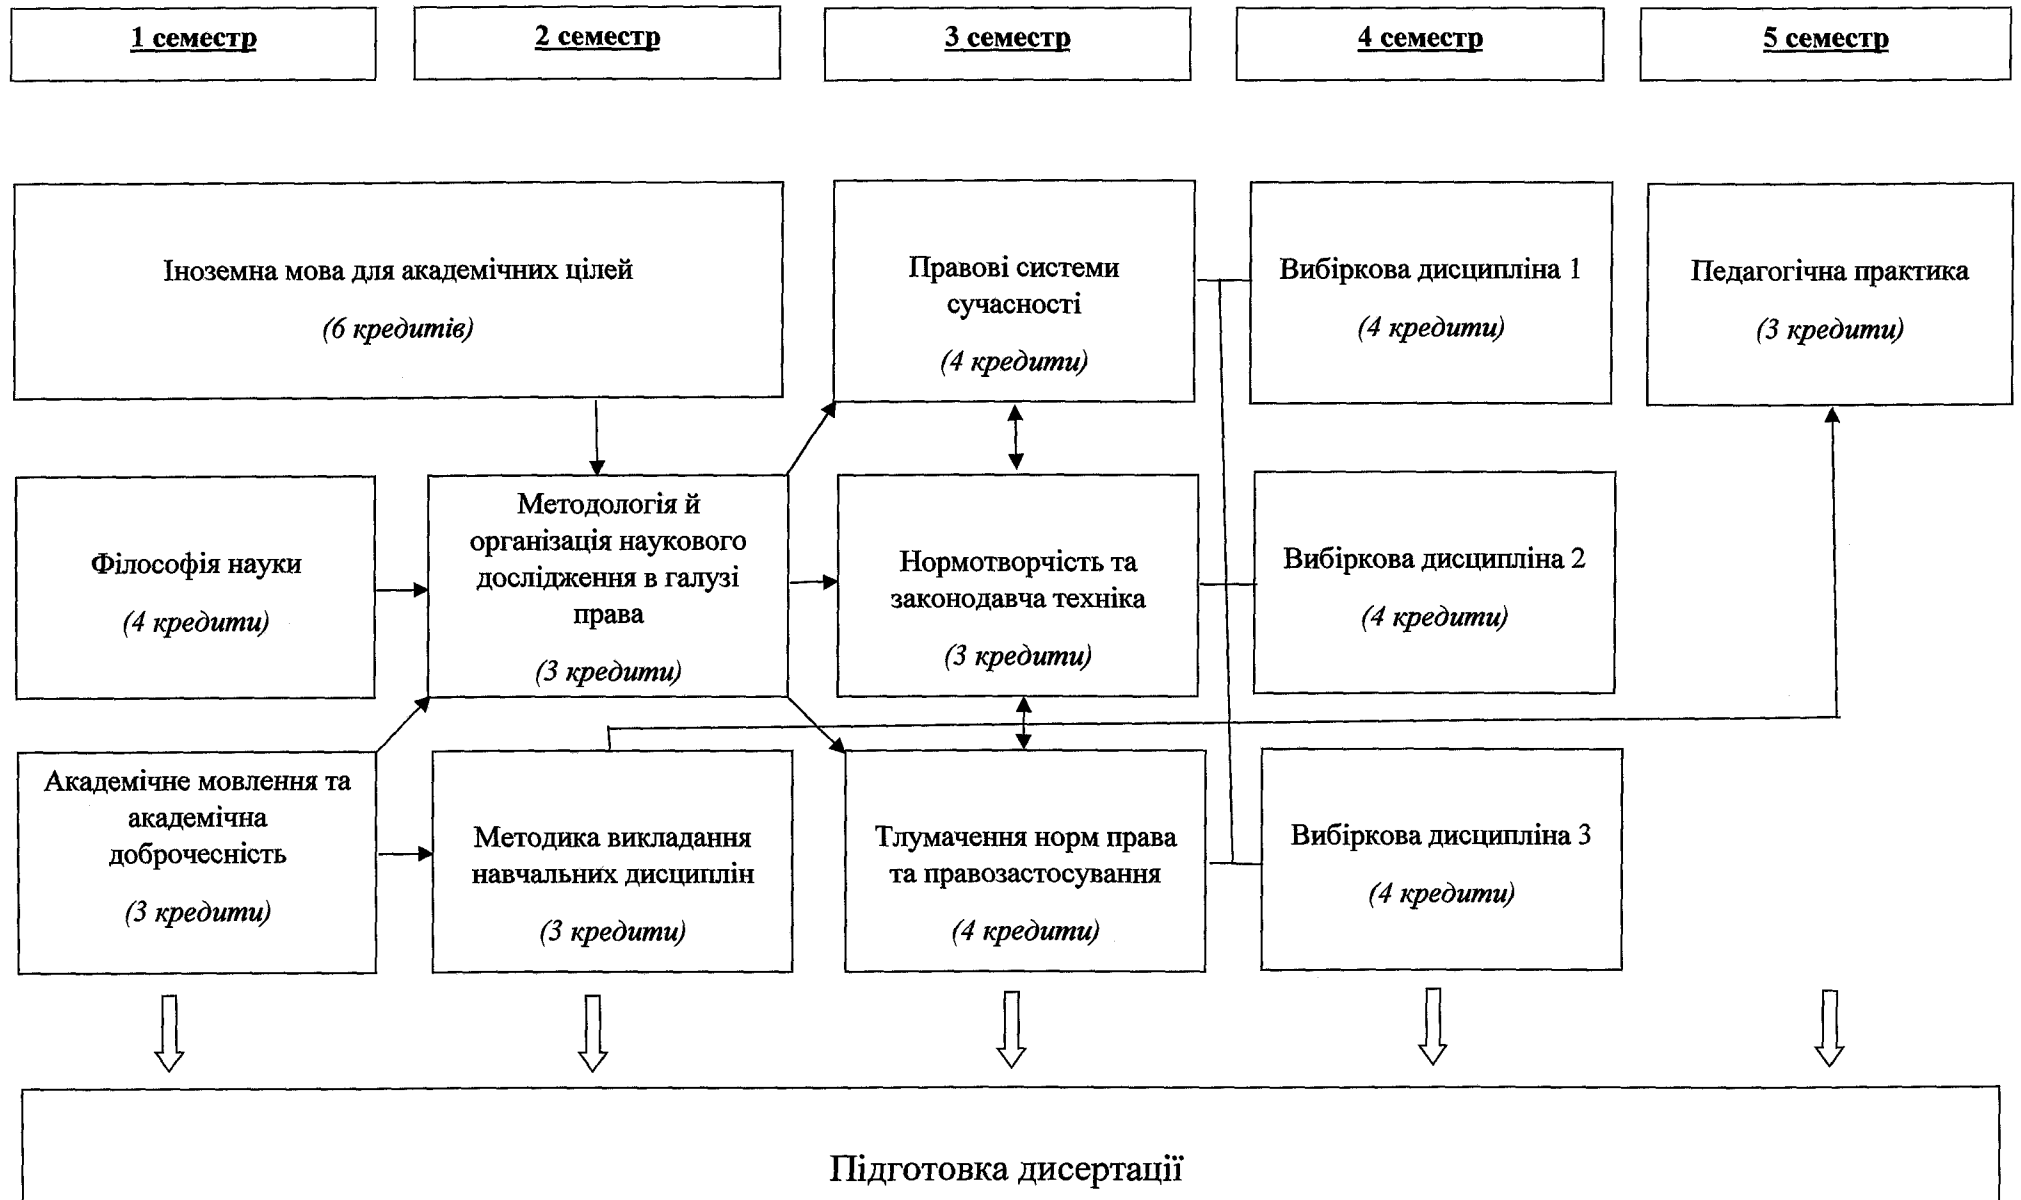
1 семестр

2 семестр

3 семестр

4 семестр

5 семестр

Іноземна мова для академічних цілей

(6 кредитів)

Правові системи сучасності

(4 кредити)

Вибіркова дисципліна 1

(4 кредити)

Педагогічна практика

(3 кредити)

Філософія науки

(4 кредити)

Методологія й організація наукового дослідження в галузі права

(3 кредити)

Нормотворчість та законодавча техніка

(3 кредити)

Вибіркова дисципліна 2

(4 кредити)

Академічне мовлення та академічна доброчесність

(3 кредити)

Методика викладання навчальних дисциплін

(3 кредити)

Тлумачення норм права та правозастосування

(4 кредити)

Вибіркова дисципліна 3

(4 кредити)

Підготовка дисертації